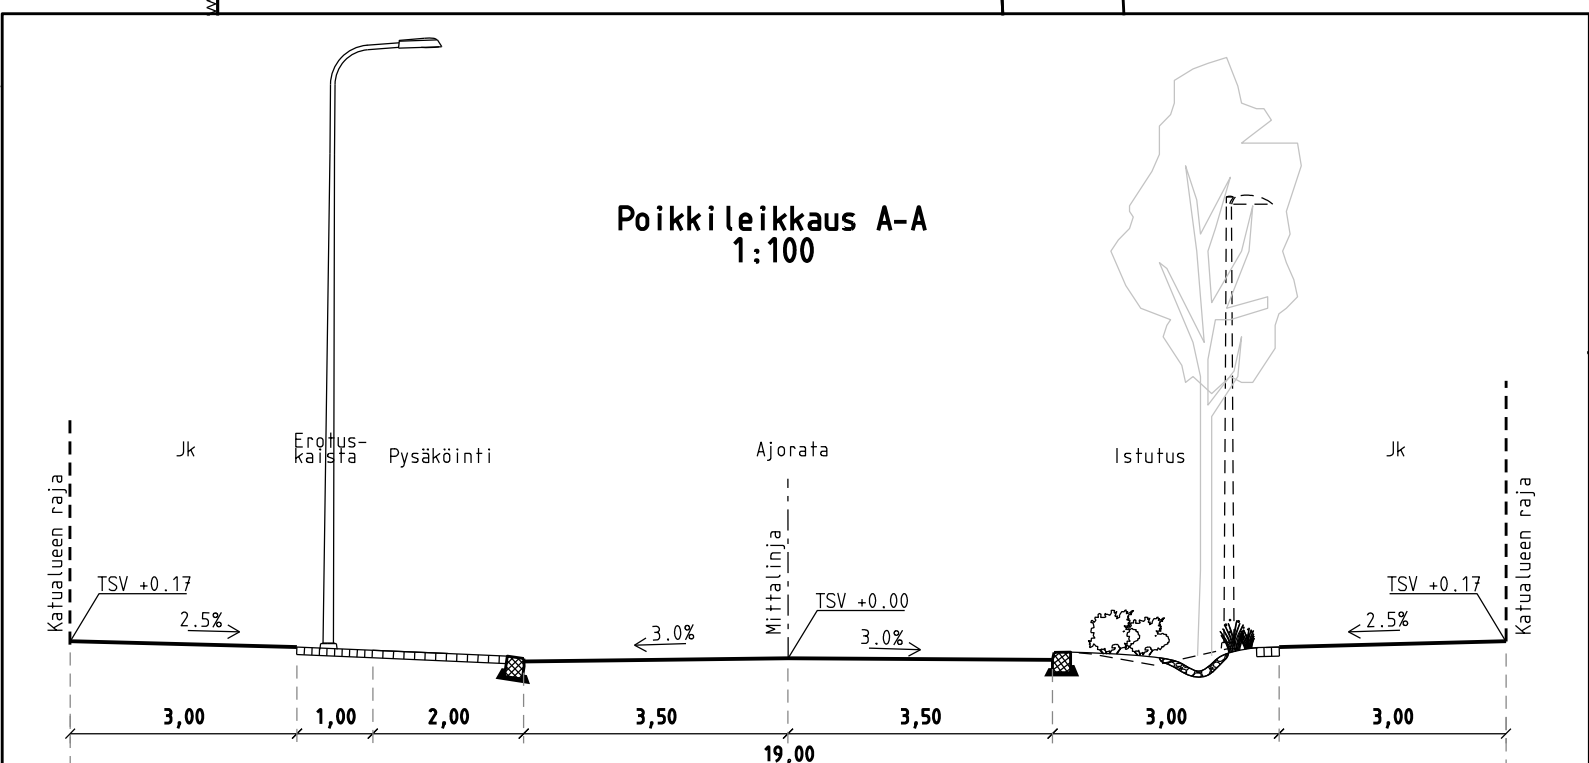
Poikkileikkaus A-A
1:100

Jk

Erotus-
kaista

Pysäköinti

Ajorata

Istutus

Jk

Katualueen raja

Mittalinja

Katualueen raja

TSV +0.17

2.5%

3.0%

TSV +0.00

3.0%

2.5%

TSV +0.17

3,00

1,00

2,00

3,50

3,50

3,00

3,00

19,00